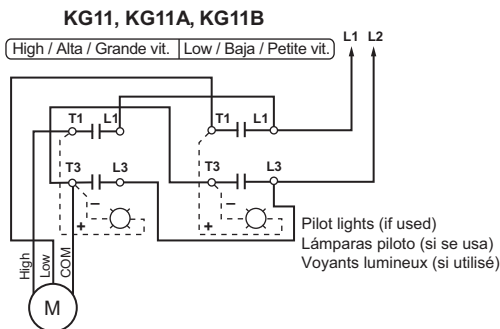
KG11, KG11A, KG11B

High / Alta / Grande vit. | Low / Baja / Petite vit.

L1 L2

T1 L1

T1 L1

T3 L3

T3 L3

− +

− +

Pilot lights (if used)
Lámparas piloto (si se usa)
Voyants lumineux (si utilisé)

High Low COM

M